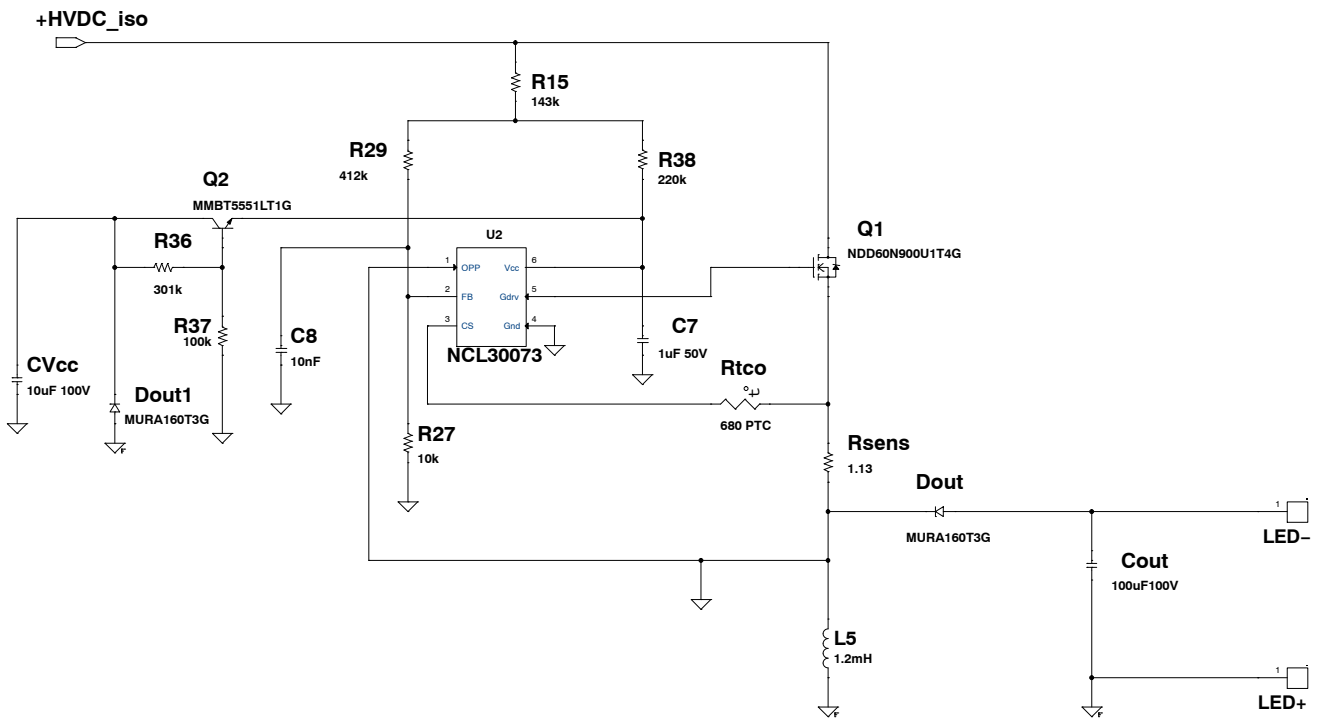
+HVDC_iso

R15
143k

R29
412k

R38
220k

Q2
MMBT5551LT1G

Q1
NDD60N900U1T4G

U2
1 OPP
2 FB
3 CS
6 Vcc
5 Gdrv
4 Gnd
NCL30073

R36
301k

R37
100k

C8
10nF

C7
1uF 50V

CVcc
10uF 100V

Dout1
MURA160T3G

Rtco
680 PTC

R27
10k

Rsens
1.13

Dout
MURA160T3G

1
LED−

Cout
100uF100V

L5
1.2mH

1
LED+